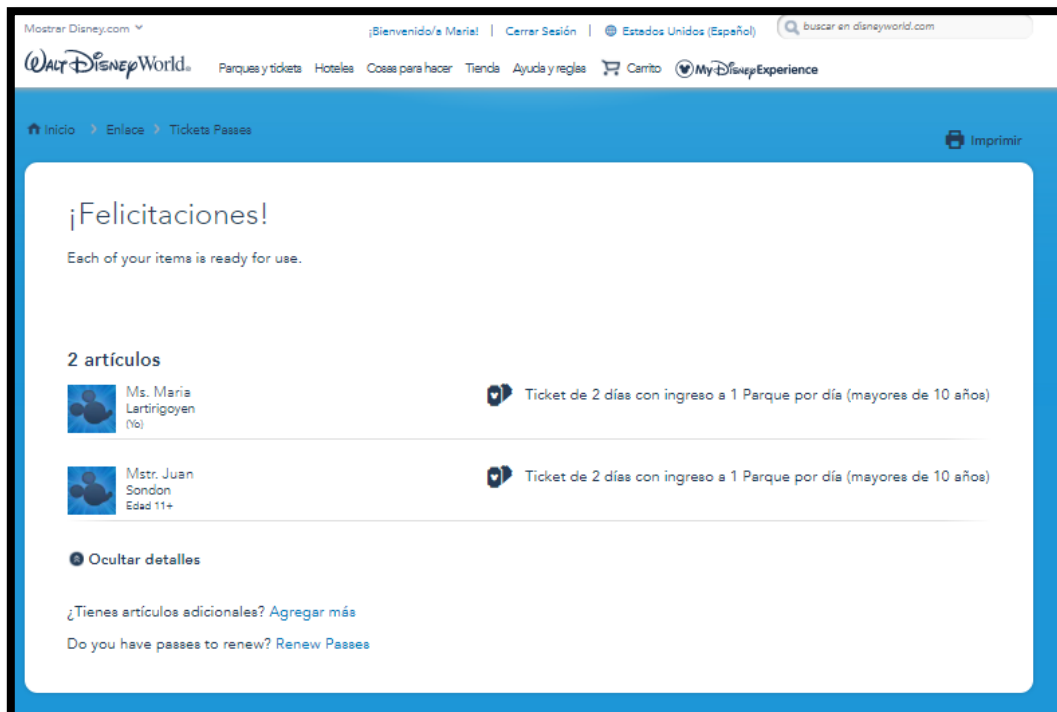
Mostrar Disney.com ⌄ ¡Bienvenido/a Maria! | Cerrar Sesión | Estados Unidos (Español) buscar en disneyworld.com

Walt Disney World. Parques y tickets Hoteles Cosas para hacer Tienda Ayuda y reglas Carrito My Disney Experience

Inicio > Enlace > Tickets Passes

Imprimir

¡Felicitaciones!

Each of your items is ready for use.

2 artículos

Ms. Maria Lartirigoyen (Yo)

Ticket de 2 días con ingreso a 1 Parque por día (mayores de 10 años)

Mstr. Juan Sondon Edad 11+

Ticket de 2 días con ingreso a 1 Parque por día (mayores de 10 años)

Ocultar detalles

¿Tienes artículos adicionales? Agregar más

Do you have passes to renew? Renew Passes